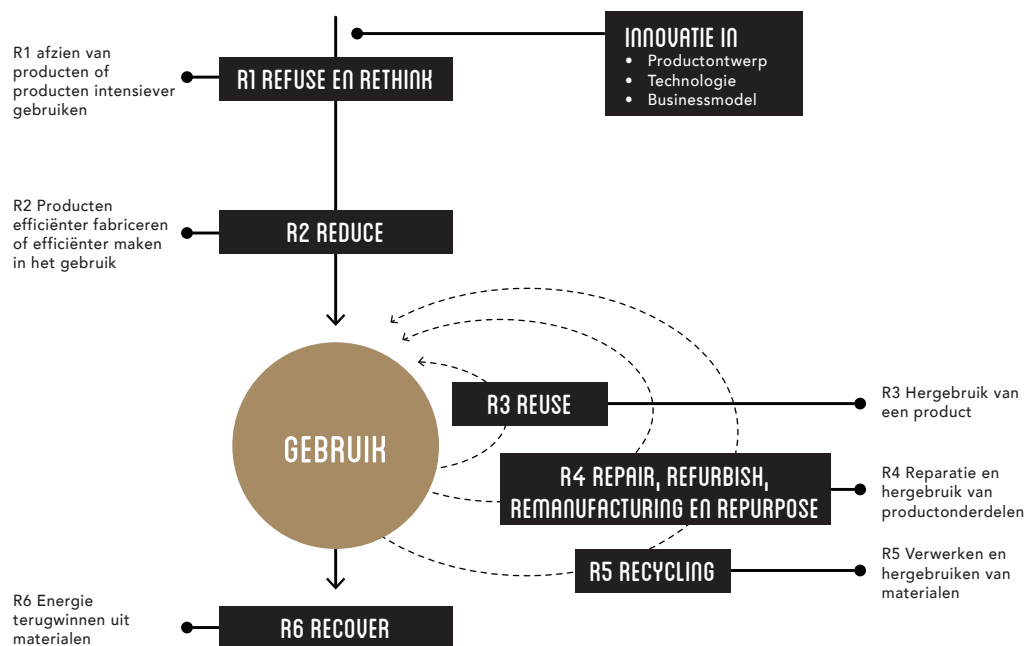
INNOVATIE IN
• Productontwerp
• Technologie
• Businessmodel

R1 afzien van producten of producten intensiever gebruiken

R1 REFUSE EN RETHINK

R2 Producten efficiënter fabriceren of efficiënter maken in het gebruik

R2 REDUCE

GEBRUIK

R3 REUSE

R3 Hergebruik van een product

R4 REPAIR, REFURBISH, REMANUFACTURING EN REPURPOSE

R4 Reparatie en hergebruik van productonderdelen

R5 RECYCLING

R5 Verwerken en hergebruiken van materialen

R6 Energie terugwinnen uit materialen

R6 RECOVER